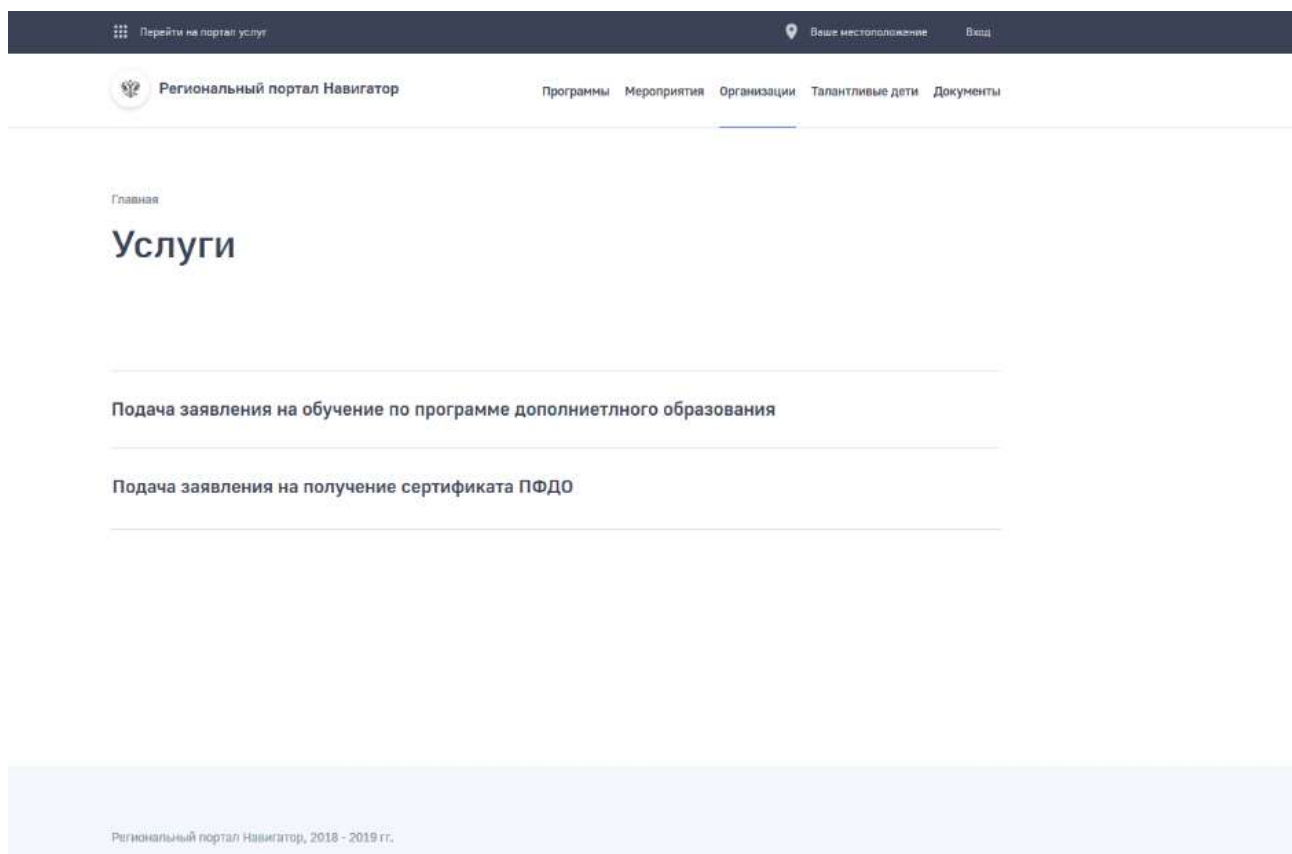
Перейти на портал услуг

Ваше местоположение

Вход

Региональный портал Навигатор

Программы Мероприятия Организации Талантливые дети Документы

Главная

Услуги

Подача заявления на обучение по программе дополниетлного образования

Подача заявления на получение сертификата ПФДО

Региональный портал Навигатор, 2018 - 2019 гг.